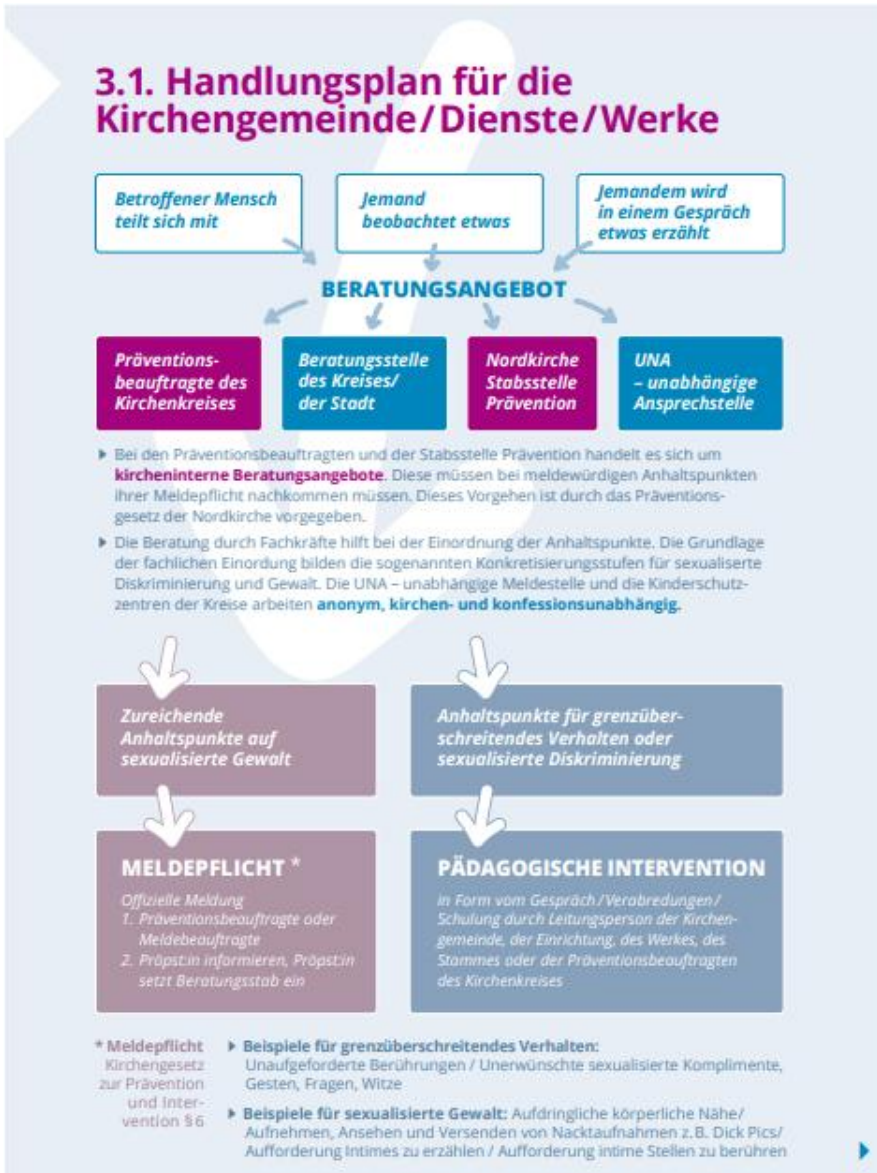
3.1. Handlungsplan für die Kirchengemeinde / Dienste / Werke

Betroffener Mensch teilt sich mit

Jemand beobachtet etwas

Jemandem wird in einem Gespräch etwas erzählt

BERATUNGSANGEBOT

Präventionsbeauftragte des Kirchenkreises

Beratungsstelle des Kreises/ der Stadt

Nordkirche Stabsstelle Prävention

UNA – unabhängige Ansprechstelle

Bei den Präventionsbeauftragten und der Stabsstelle Prävention handelt es sich um kircheninterne Beratungsangebote. Diese müssen bei meldewürdigen Anhaltspunkten ihrer Meldepflicht nachkommen müssen. Dieses Vorgehen ist durch das Präventionsgesetz der Nordkirche vorgegeben.

Die Beratung durch Fachkräfte hilft bei der Einordnung der Anhaltspunkte. Die Grundlage der fachlichen Einordnung bilden die sogenannten Konkretisierungsstufen für sexualisierte Diskriminierung und Gewalt. Die UNA – unabhängige Meldestelle und die Kinderschutzzentren der Kreise arbeiten anonym, kirchen- und konfessionsunabhängig.

Zureichende Anhaltspunkte auf sexualisierte Gewalt

Anhaltspunkte für grenzüberschreitendes Verhalten oder sexualisierte Diskriminierung

MELDEPFLICHT *

Offizielle Meldung
1. Präventionsbeauftragte oder Meldebeauftragte
2. Pröpst:in informieren, Pröpst:in setzt Beratungsstab ein

PÄDAGOGISCHE INTERVENTION

in Form vom Gespräch / Verabredungen / Schulung durch Leitungsperson der Kirchengemeinde, der Einrichtung, des Werkes, des Stammes oder der Präventionsbeauftragten des Kirchenkreises

* Meldepflicht Kirchengesetz zur Prävention und Intervention §6

Beispiele für grenzüberschreitendes Verhalten: Unaufgeforderte Berührungen / Unerwünschte sexualisierte Komplimente, Gesten, Fragen, Witze

Beispiele für sexualisierte Gewalt: Aufdringliche körperliche Nähe/ Aufnehmen, Ansehen und Versenden von Nacktaufnahmen z.B. Dick Pics/ Aufforderung Intimes zu erzählen / Aufforderung intime Stellen zu berühren